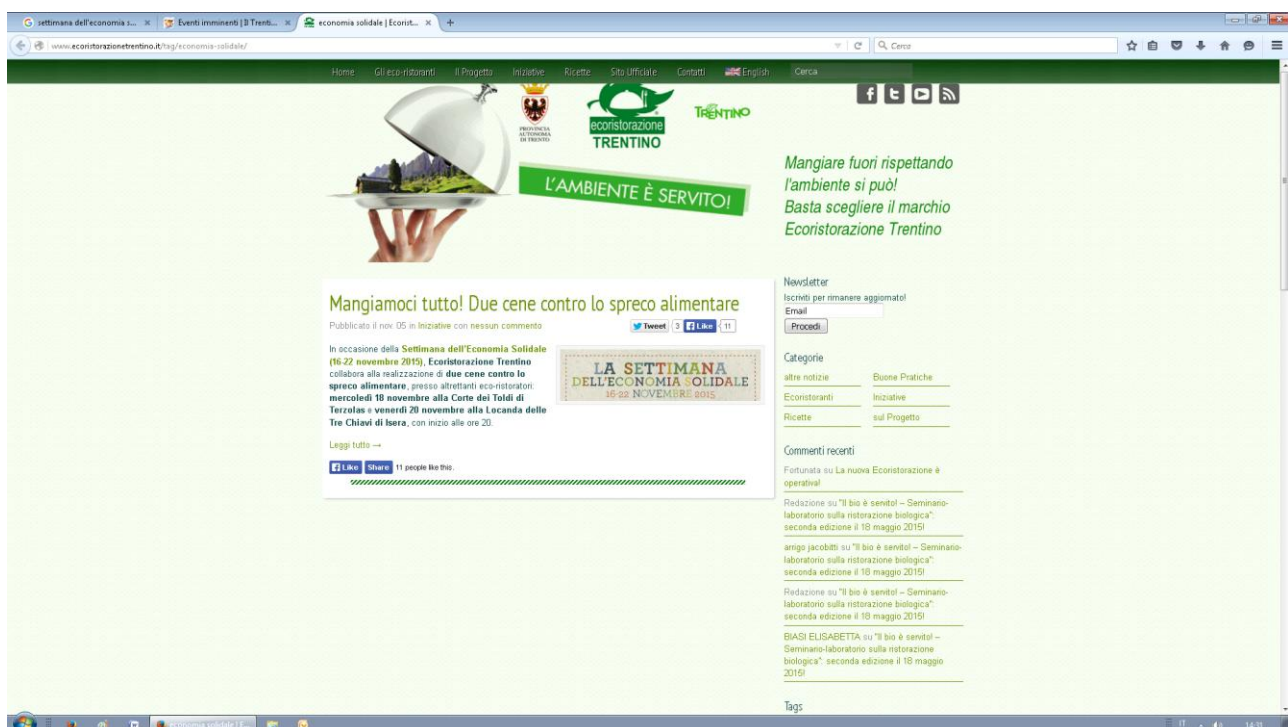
settimana dell'economia s... × | Eventi imminenti | Il Trenti... × | economia solidale | Ecorist... × | +

www.ecoristorazionetrentino.it/tag/economia-solidale/

Cerca

Home | Gli eco-ristoranti | Il Progetto | Iniziative | Ricette | Sito Ufficiale | Contatti | English | Cerca

PROVINCIA AUTONOMA DI TRENTO

ecoristorazione TRENTINO

TRENTINO

L'AMBIENTE È SERVITO!

Mangiare fuori rispettando l'ambiente si può! Basta scegliere il marchio Ecoristorazione Trentino

Mangiamoci tutto! Due cene contro lo spreco alimentare

Pubblicato il nov 05 in Iniziative con nessun commento

Tweet 3 | Like 11

In occasione della Settimana dell'Economia Solidale (16-22 novembre 2015), Ecoristorazione Trentino collabora alla realizzazione di due cene contro lo spreco alimentare, presso altrettanti eco-ristoratori: mercoledì 18 novembre alla Corte dei Toldi di Terzolas e venerdì 20 novembre alla Locanda delle Tre Chiavi di Isera, con inizio alle ore 20.

LA SETTIMANA DELL'ECONOMIA SOLIDALE 16-22 NOVEMBRE 2015

Leggi tutto →

Like | Share | 11 people like this.

Newsletter

Iscriviti per rimanere aggiornato!

Email

Procedi

Categorie

| altre notizie | Buone Pratiche |
|---|---|
| Ecoristoranti | Iniziative |
| Ricette | sul Progetto |

Commenti recenti

Fortunata su La nuova Ecoristorazione è operativa!

Redazione su "Il bio è servito! – Seminario-laboratorio sulla ristorazione biologica": seconda edizione il 18 maggio 2015!

arrigo jacobitti su "Il bio è servito! – Seminario-laboratorio sulla ristorazione biologica": seconda edizione il 18 maggio 2015!

Redazione su "Il bio è servito! – Seminario-laboratorio sulla ristorazione biologica": seconda edizione il 18 maggio 2015!

BIASI ELISABETTA su "Il bio è servito! – Seminario-laboratorio sulla ristorazione biologica": seconda edizione il 18 maggio 2015!

Tags